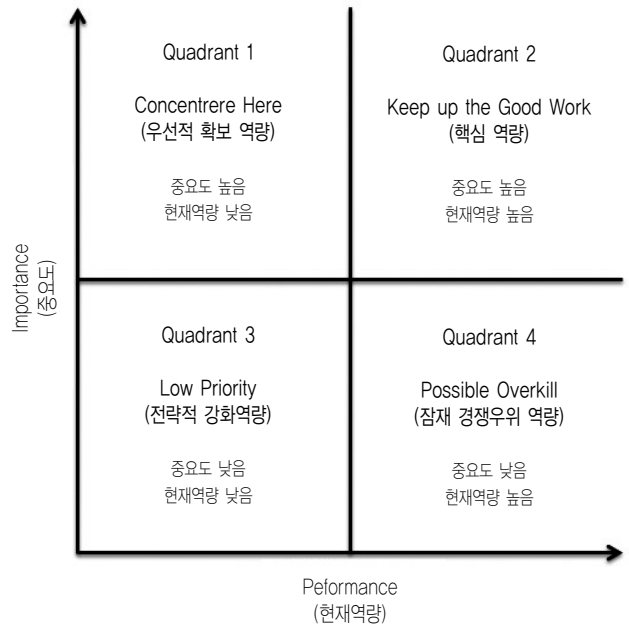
Quadrant 1

Concentrere Here
(우선적 확보 역량)

중요도 높음
현재역량 낮음

Quadrant 2

Keep up the Good Work
(핵심 역량)

중요도 높음
현재역량 높음

Importance
(중요도)

Quadrant 3

Low Priority
(전략적 강화역량)

중요도 낮음
현재역량 낮음

Quadrant 4

Possible Overkill
(잠재 경쟁우위 역량)

중요도 낮음
현재역량 높음

Peformance
(현재역량)